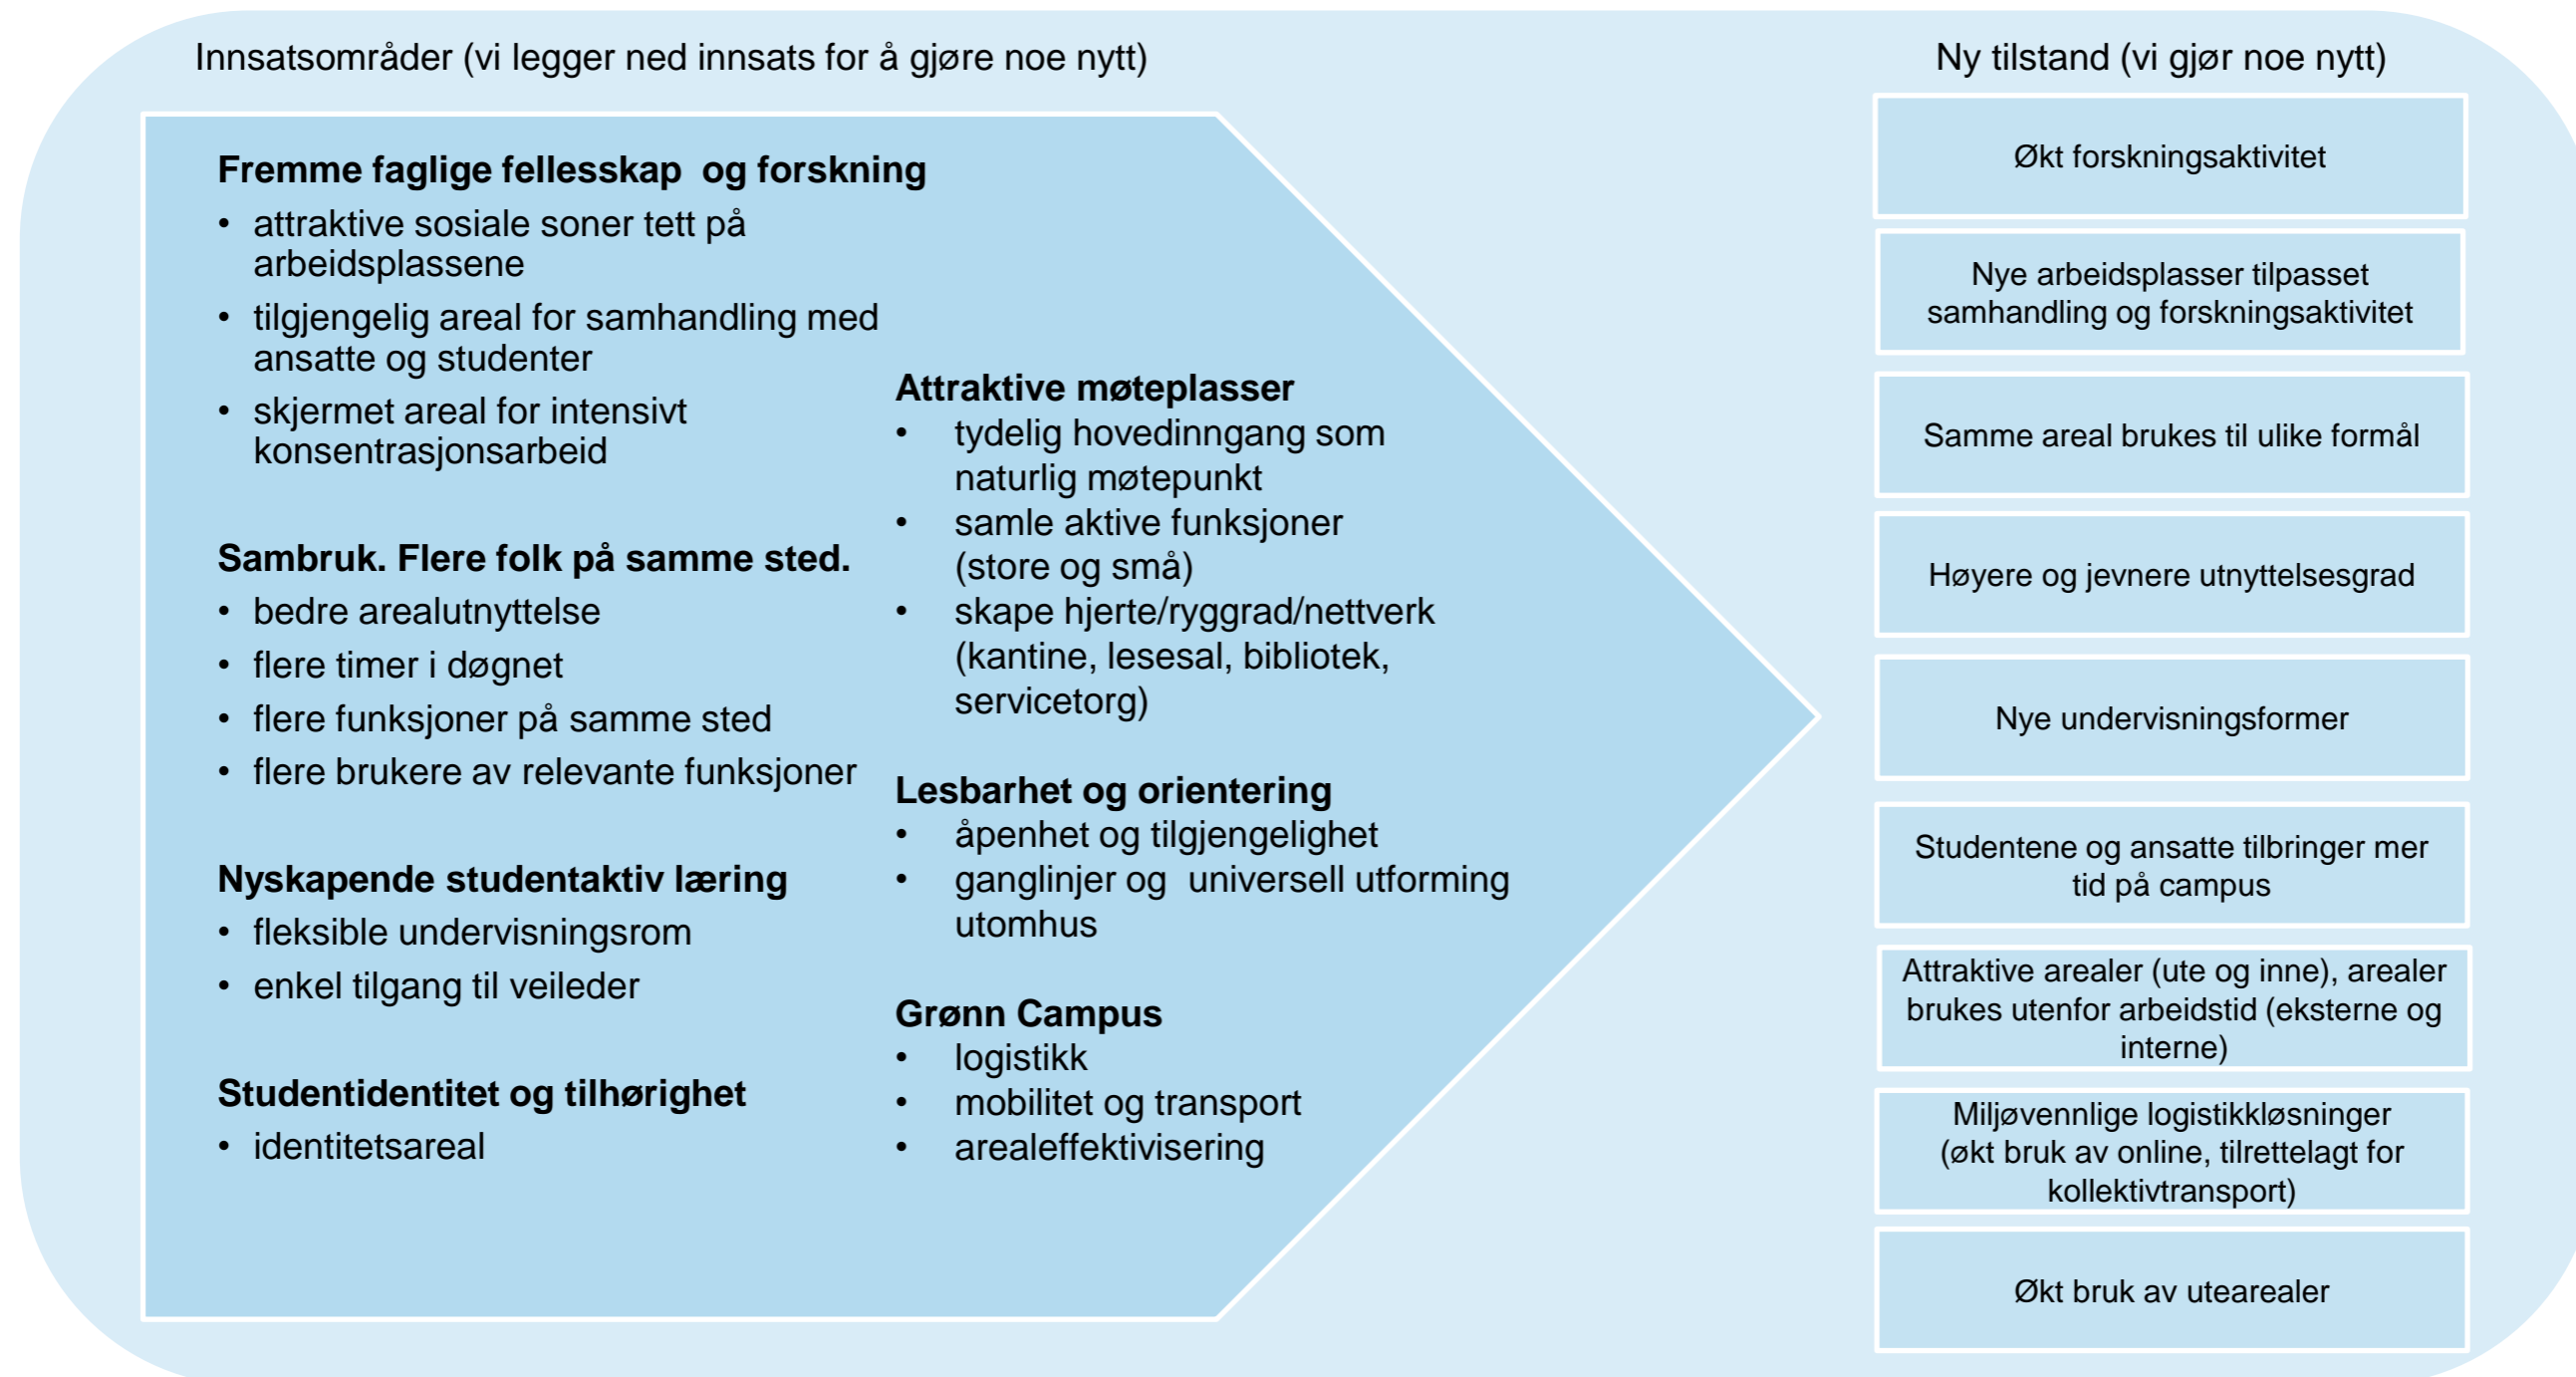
Innsatsområder (vi legger ned innsats for å gjøre noe nytt)

Fremme faglige fellesskap og forskning
- attraktive sosiale soner tett på arbeidsplassene
- tilgjengelig areal for samhandling med ansatte og studenter
- skjermet areal for intensivt konsentrasjonsarbeid

Sambruk. Flere folk på samme sted.
- bedre arealutnyttelse
- flere timer i døgnet
- flere funksjoner på samme sted
- flere brukere av relevante funksjoner

Nyskapende studentaktiv læring
- fleksible undervisningsrom
- enkel tilgang til veileder

Studentidentitet og tilhørighet
- identitetsareal

Attraktive møteplasser
- tydelig hovedinngang som naturlig møtepunkt
- samle aktive funksjoner (store og små)
- skape hjerte/ryggrad/nettverk (kantine, lesesal, bibliotek, servicetorg)

Lesbarhet og orientering
- åpenhet og tilgjengelighet
- ganglinjer og universell utforming utomhus

Grønn Campus
- logistikk
- mobilitet og transport
- arealeffektivisering

Ny tilstand (vi gjør noe nytt)

Økt forskningsaktivitet

Nye arbeidsplasser tilpasset samhandling og forskningsaktivitet

Samme areal brukes til ulike formål

Høyere og jevnere utnyttelsesgrad

Nye undervisningsformer

Studentene og ansatte tilbringer mer tid på campus

Attraktive arealer (ute og inne), arealer brukes utenfor arbeidstid (eksterne og interne)

Miljøvennlige logistikkløsninger (økt bruk av online, tilrettelagt for kollektivtransport)

Økt bruk av utearealer